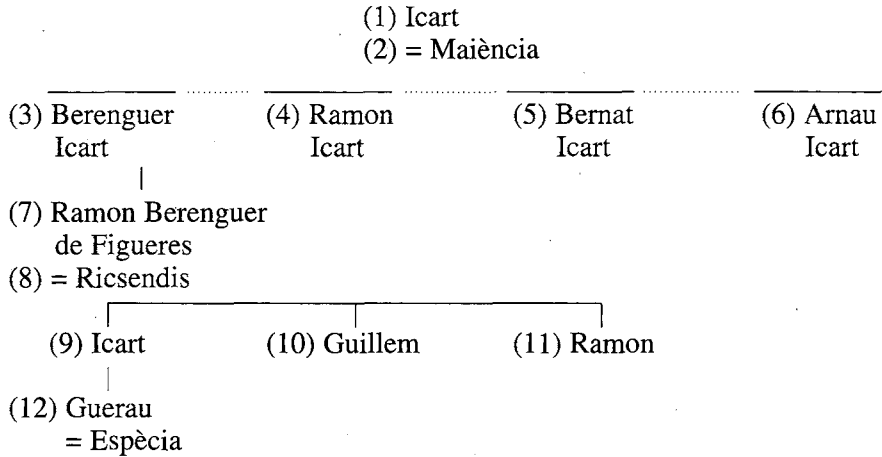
(1) Icart
(2) = Maiència

(3) Berenguer Icart

(4) Ramon Icart

(5) Bernat Icart

(6) Arnau Icart

(7) Ramon Berenguer de Figueres
(8) = Ricsendis

(9) Icart

(10) Guillem

(11) Ramon

(12) Guerau
= Espècia